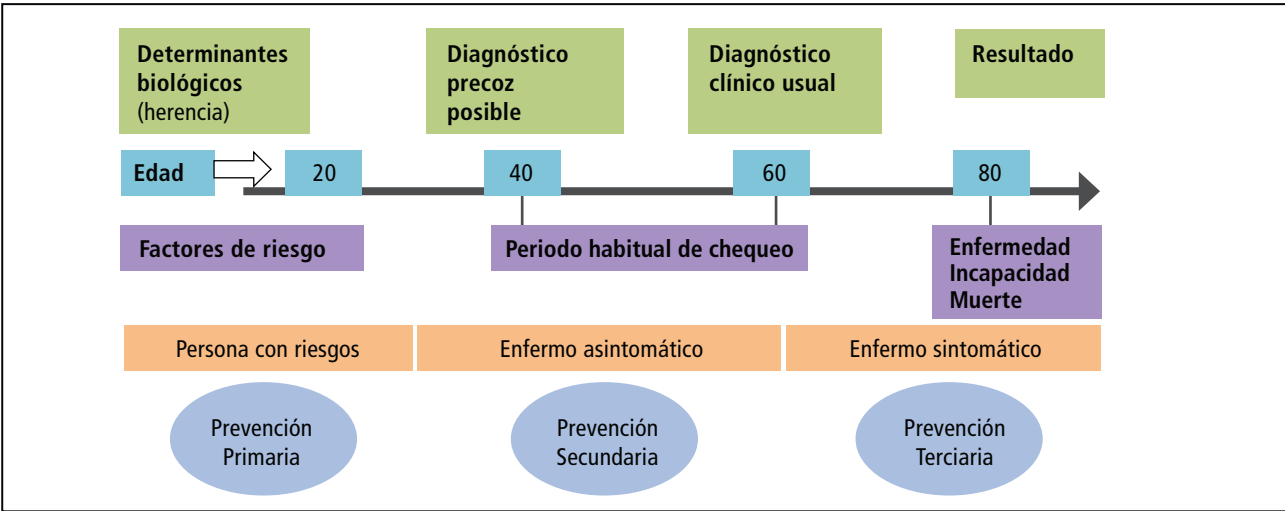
Determinantes biológicos (herencia)

Diagnóstico precoz posible

Diagnóstico clínico usual

Resultado

Edad

20

40

60

80

Factores de riesgo

Periodo habitual de chequeo

Enfermedad
Incapacidad
Muerte

Persona con riesgos

Enfermo asintomático

Enfermo sintomático

Prevención Primaria

Prevención Secundaria

Prevención Terciaria